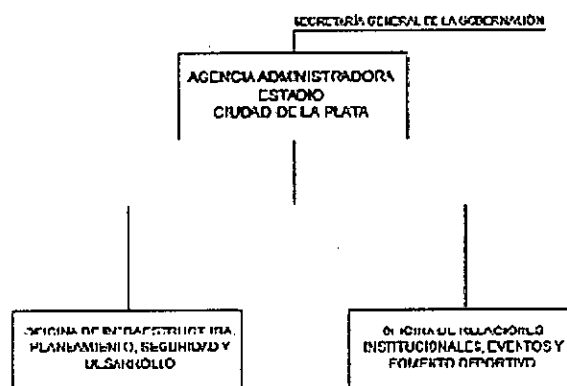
SECRETARÍA GENERAL DE LA GOBERNACIÓN

AGENCIA ADMINISTRADORA ESTADIO CIUDAD DE LA PLATA

OFICINA DE INFRAESTRUCTURA, PLANEAMIENTO, SEGURIDAD Y DESARROLLO

OFICINA DE RELACIONES INSTITUCIONALES, EVENTOS Y FOMENTO DEPORTIVO